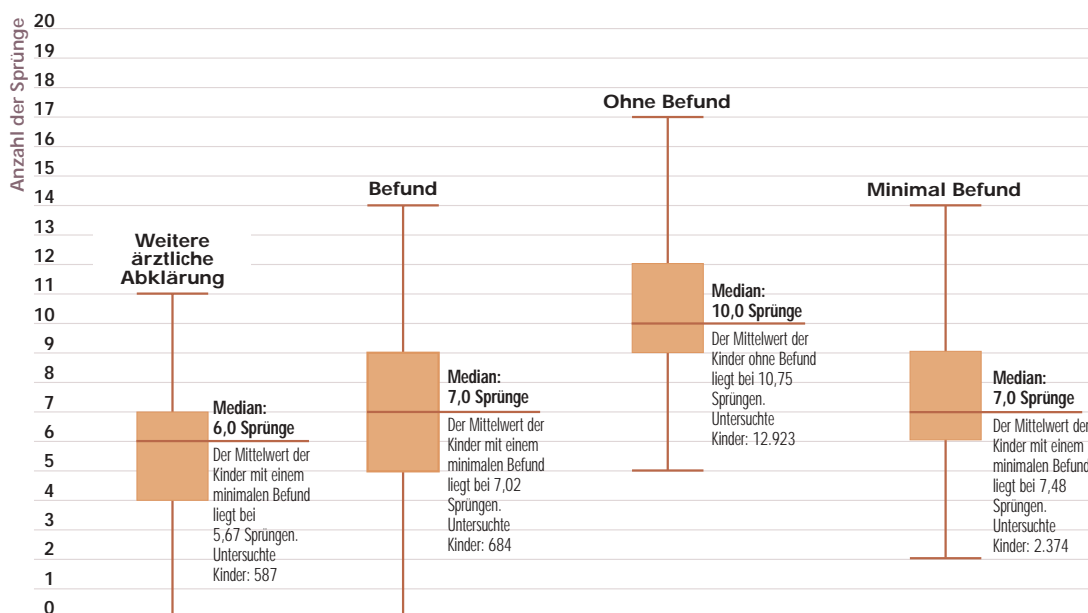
Anzahl der Sprünge

20
19
18
17
16
15
14
13
12
11
10
9
8
7
6
5
4
3
2
1
0

Weitere ärztliche Abklärung

Median: 6,0 Sprünge

Der Mittelwert der Kinder mit einem minimalen Befund liegt bei 5,67 Sprüngen. Untersuchte Kinder: 587

Befund

Median: 7,0 Sprünge

Der Mittelwert der Kinder mit einem minimalen Befund liegt bei 7,02 Sprüngen. Untersuchte Kinder: 684

Ohne Befund

Median: 10,0 Sprünge

Der Mittelwert der Kinder ohne Befund liegt bei 10,75 Sprüngen. Untersuchte Kinder: 12.923

Minimal Befund

Median: 7,0 Sprünge

Der Mittelwert der Kinder mit einem minimalen Befund liegt bei 7,48 Sprüngen. Untersuchte Kinder: 2.374